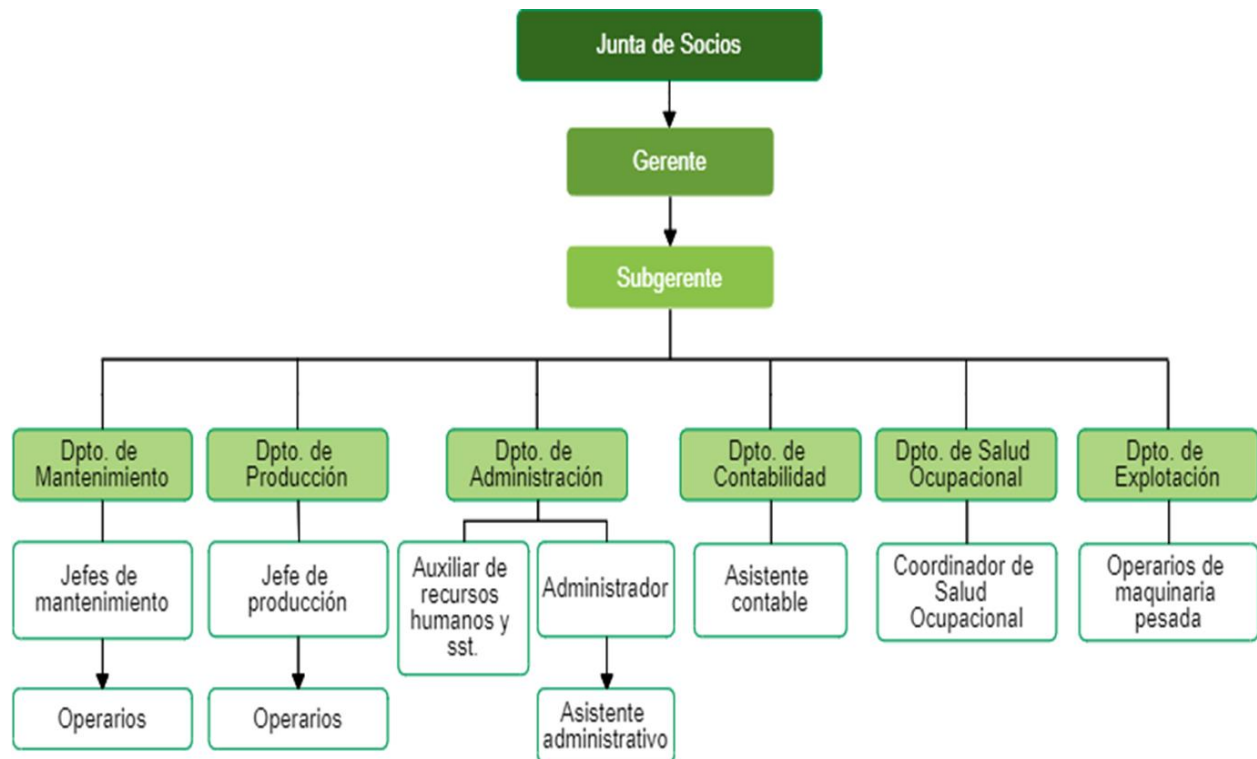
Junta de Socios

Gerente

Subgerente

Dpto. de Mantenimiento

Jefes de mantenimiento

Operarios

Dpto. de Producción

Jefe de producción

Operarios

Dpto. de Administración

Auxiliar de recursos humanos y sst.

Administrador

Asistente administrativo

Dpto. de Contabilidad

Asistente contable

Dpto. de Salud Ocupacional

Coordinador de Salud Ocupacional

Dpto. de Explotación

Operarios de maquinaria pesada